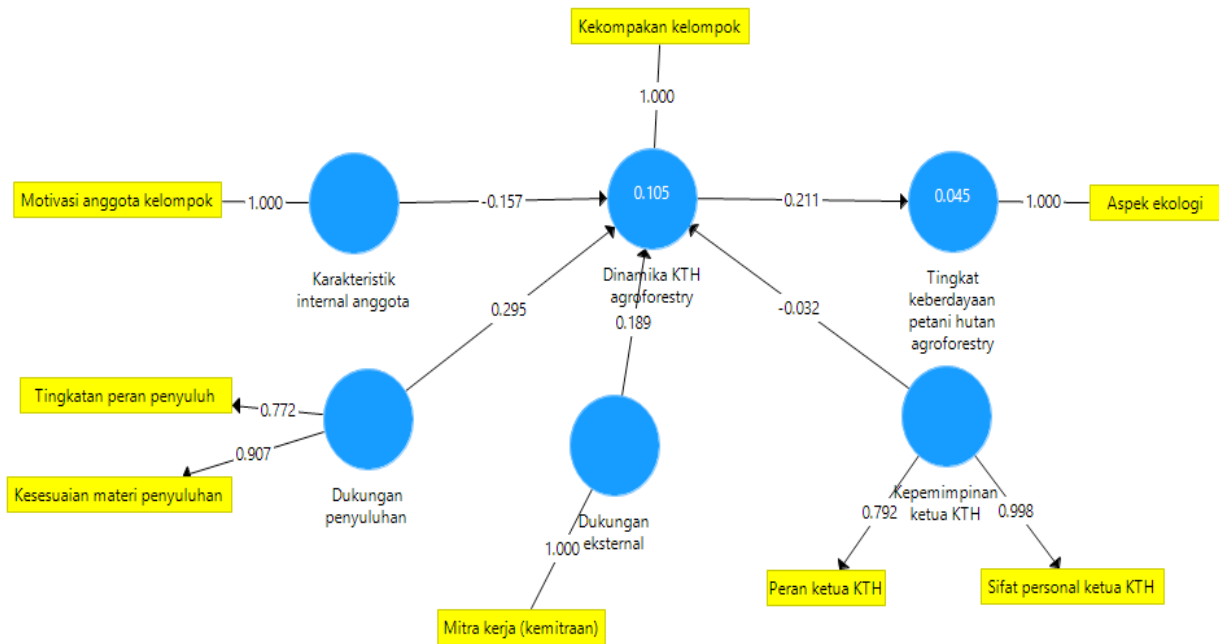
Kekompakan kelompok

1.000

Motivasi anggota kelompok

1.000

-0.157

0.105

0.211

0.045

1.000

Aspek ekologi

Karakteristik internal anggota

Dinamika KTH agroforestry

Tingkat keberdayaan petani hutan agroforestry

0.295

0.189

-0.032

Tingkatan peran penyuluh

0.772

0.907

Kesesuaian materi penyuluhan

Dukungan penyuluhan

Dukungan eksternal

1.000

Kepemimpinan ketua KTH

0.792

0.998

Peran ketua KTH

Sifat personal ketua KTH

Mitra kerja (kemitraan)